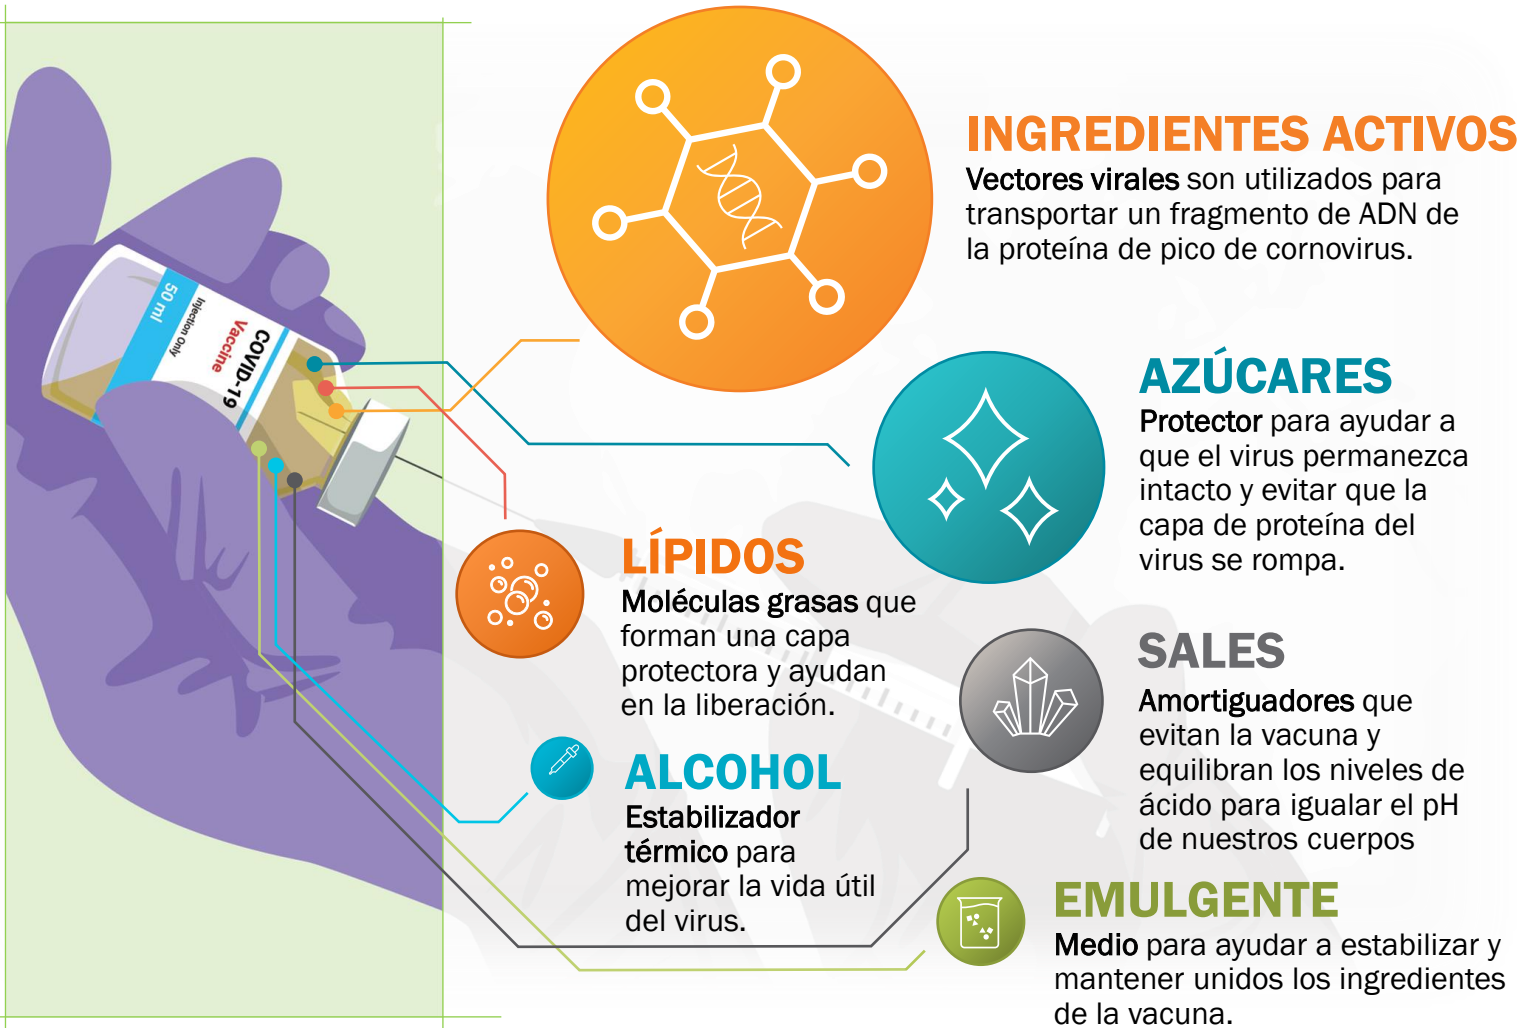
50 ml
Injection Only
Vaccine
COVID-19

INGREDIENTES ACTIVOS
Vectores virales son utilizados para transportar un fragmento de ADN de la proteína de pico de cornovirus.

AZÚCARES
Protector para ayudar a que el virus permanezca intacto y evitar que la capa de proteína del virus se rompa.

LÍPIDOS
Moléculas grasas que forman una capa protectora y ayudan en la liberación.

SALES
Amortiguadores que evitan la vacuna y equilibran los niveles de ácido para igualar el pH de nuestros cuerpos

ALCOHOL
Estabilizador térmico para mejorar la vida útil del virus.

EMULGENTE
Medio para ayudar a estabilizar y mantener unidos los ingredientes de la vacuna.